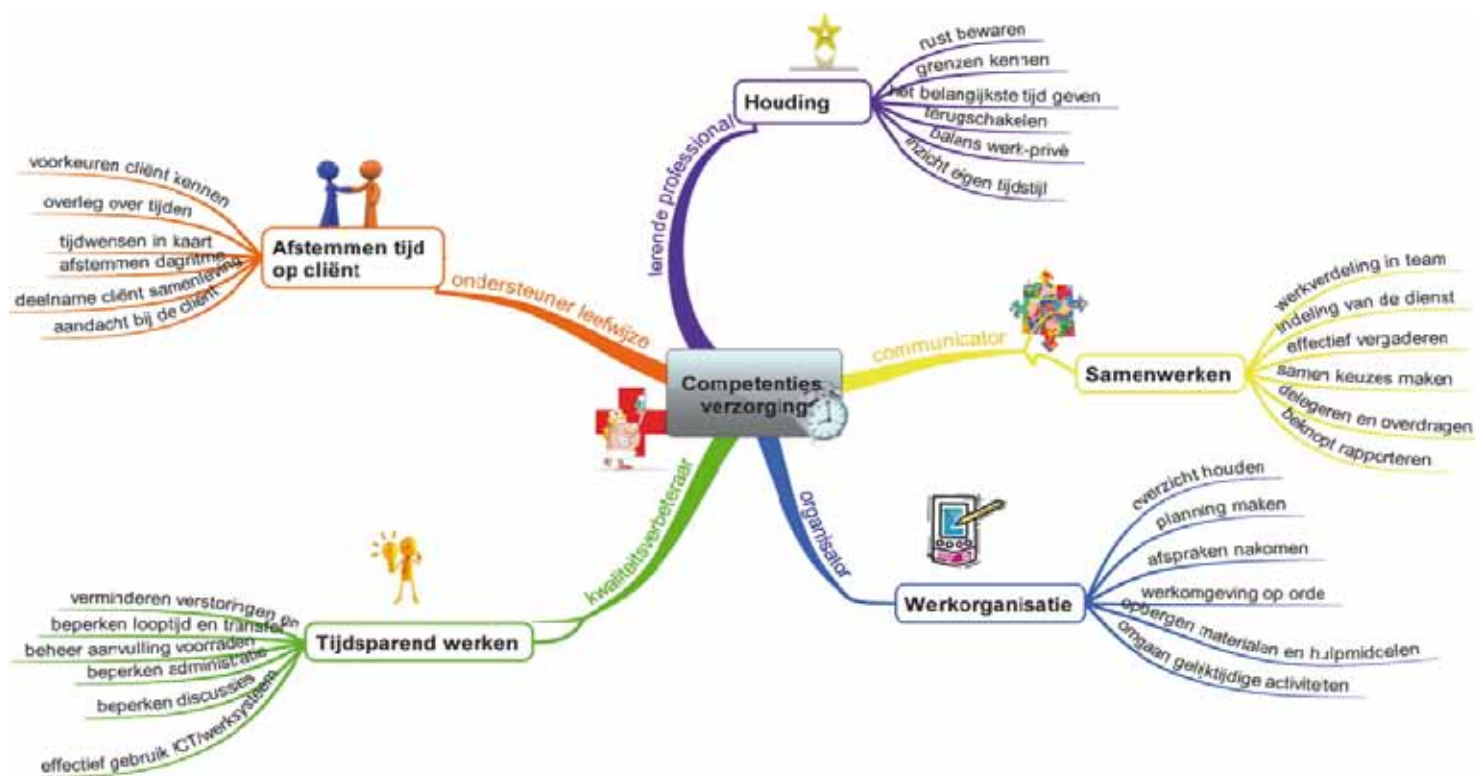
Competenties verzorging

lerende professional

Houding

rust bewaren

grenzen kennen

het belangrijkste tijd geven

terugschakelen

balans werk-privé

inzicht eigen tijdstijl

ondersteuner leefwijze

Afstemmen tijd op cliënt

voorkeuren cliënt kennen

overleg over tijden

tijdwensen in kaart

afstemmen dagritme

deelname cliënt samenleving

aandacht bij de cliënt

communicator

Samenwerken

werkverdeling in team

indeling van de dienst

effectief vergaderen

samen keuzes maken

delegeren en overdragen

beknopt rapporteren

organisator

Werkorganisatie

overzicht houden

planning maken

afspraken nakomen

werkomgeving op orde

opbergen materialen en hulpmiddelen

omgaan gelijktijdige activiteten

kwaliteitsverbeteraar

Tijdsparend werken

verminderen verstoringen en

beperken looptijd en transfer

beheer aanvulling voorraden

beperken administratie

beperken discussies

effectief gebruik ICT/werksystemen